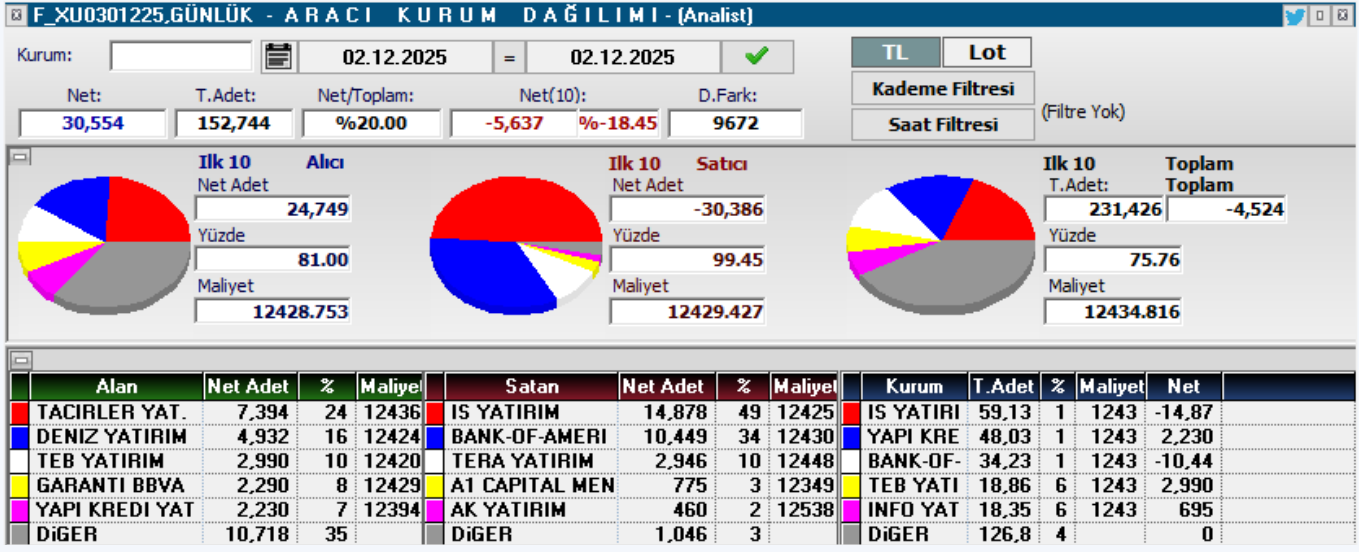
F_XU0301225,GÜNLÜK - A R A C I K U R U M D A Ğ I L I M I - (Analist)

Kurum: 02.12.2025 = 02.12.2025

TL Lot

Kademe Filtresi

Saat Filtresi

(Filtre Yok)

Net: 30,554
T.Adet: 152,744
Net/Toplam: %20.00
Net(10): -5,637 %-18.45
D.Fark: 9672

Ilk 10 Alıcı
Net Adet 24,749
Yüzde 81.00
Maliyet 12428.753

Ilk 10 Satıcı
Net Adet -30,386
Yüzde 99.45
Maliyet 12429.427

Ilk 10 Toplam
T.Adet: 231,426
Toplam -4,524
Yüzde 75.76
Maliyet 12434.816

| Alan | Net Adet | % | Maliyet |
|---|---|---|---|
| TACIRLER YAT. | 7,394 | 24 | 12436 |
| DENIZ YATIRIM | 4,932 | 16 | 12424 |
| TEB YATIRIM | 2,990 | 10 | 12420 |
| GARANTI BBVA | 2,290 | 8 | 12429 |
| YAPI KREDI YAT | 2,230 | 7 | 12394 |
| DiGER | 10,718 | 35 | |

| Satan | Net Adet | % | Maliyet |
|---|---|---|---|
| IS YATIRIM | 14,878 | 49 | 12425 |
| BANK-OF-AMERI | 10,449 | 34 | 12430 |
| TERA YATIRIM | 2,946 | 10 | 12448 |
| A1 CAPITAL MEN | 775 | 3 | 12349 |
| AK YATIRIM | 460 | 2 | 12538 |
| DiGER | 1,046 | 3 | |

| Kurum | T.Adet | % | Maliyet | Net |
|---|---|---|---|---|
| IS YATIRI | 59,13 | 1 | 1243 | -14,87 |
| YAPI KRE | 48,03 | 1 | 1243 | 2,230 |
| BANK-OF- | 34,23 | 1 | 1243 | -10,44 |
| TEB YATI | 18,86 | 6 | 1243 | 2,990 |
| INFO YAT | 18,35 | 6 | 1243 | 695 |
| DiGER | 126,8 | 4 | | 0 |